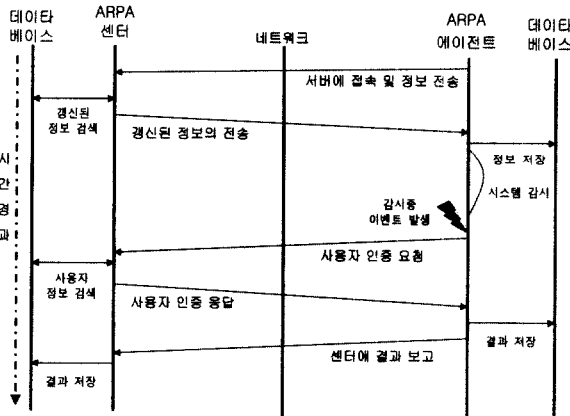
데이타 베이스

ARPA 센터

네트워크

ARPA 에이전트

데이타 베이스

시 간 경 과

서버에 접속 및 정보 전송

갱신된 정보 검색

갱신된 정보의 전송

정보 저장

시스템 감시

감시중 이벤트 발생

사용자 인증 요청

사용자 정보 검색

사용자 인증 응답

결과 저장

센터에 결과 보고

결과 저장